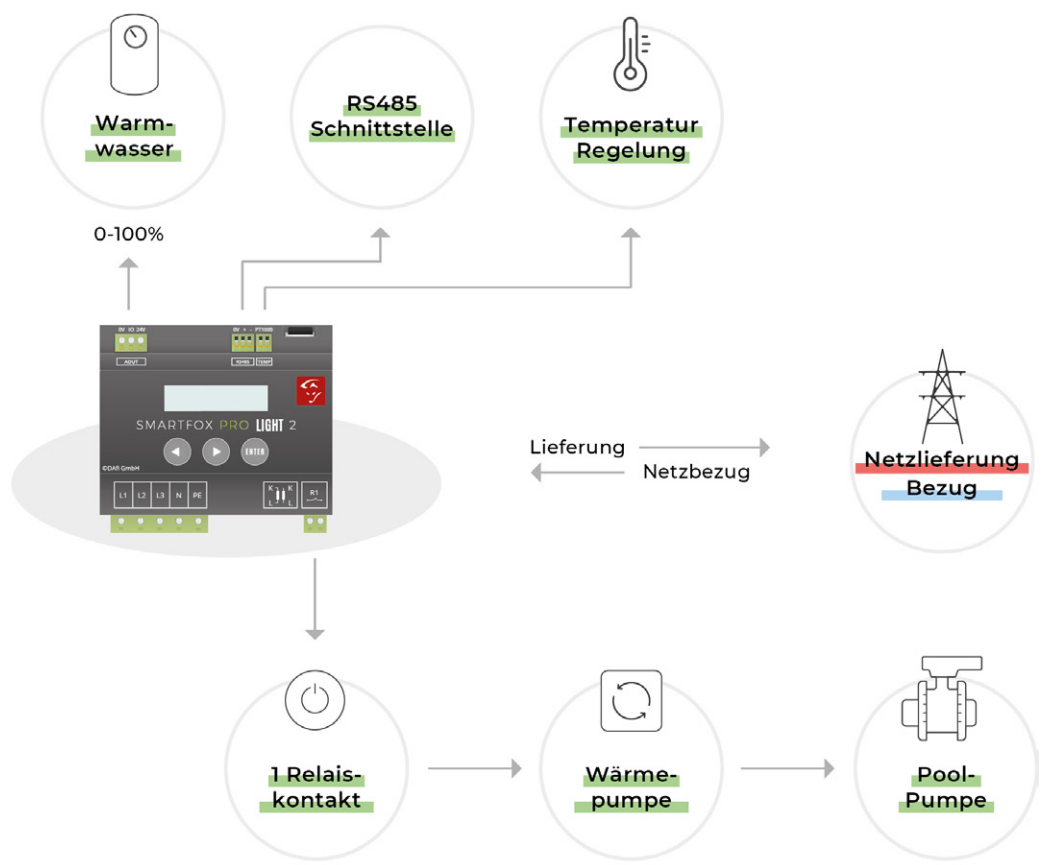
Warmwasser

RS485 Schnittstelle

Temperatur Regelung

0-100%

0V IO 24V

AOUT

0V + - PT1000

RS485 TEMP

SMARTFOX PRO LIGHT 2

ENTER

©DAfi GmbH

L1 L2 L3 N PE

R1

Lieferung

Netzbezug

Netzlieferung

Bezug

1 Relaiskontakt

Wärmepumpe

Pool-Pumpe